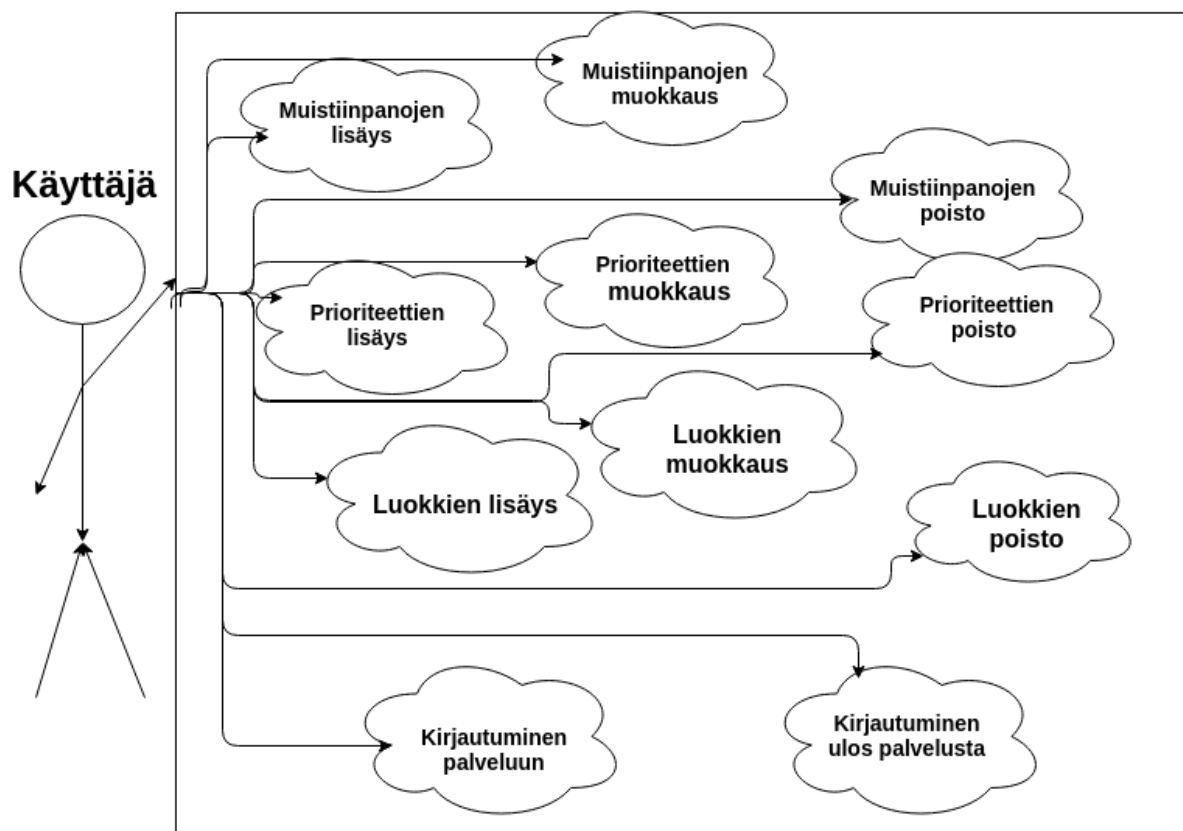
Käyttäjä

Muistiinpanojen muokkaus

Muistiinpanojen lisäys

Muistiinpanojen poisto

Prioriteettien muokkaus

Prioriteettien lisäys

Prioriteettien poisto

Luokkien muokkaus

Luokkien lisäys

Luokkien poisto

Kirjautuminen palveluun

Kirjautuminen ulos palvelusta